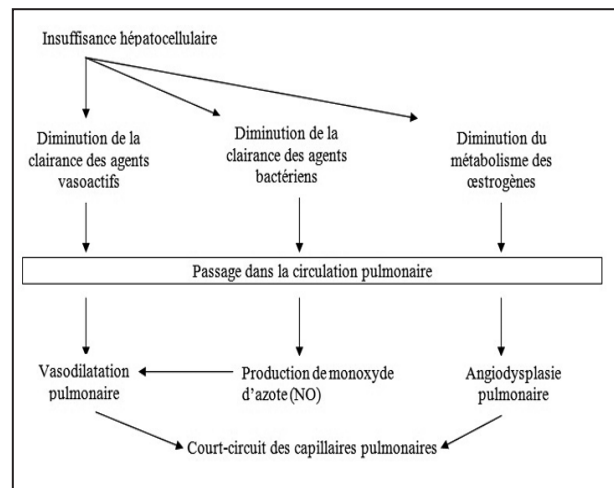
Insuffisance hépatocellulaire

Diminution de la clairance des agents vasoactifs

Diminution de la clairance des agents bactériens

Diminution du métabolisme des œstrogènes

Passage dans la circulation pulmonaire

Vasodilatation pulmonaire

Production de monoxyde d'azote (NO)

Angiodysplasie pulmonaire

Court-circuit des capillaires pulmonaires